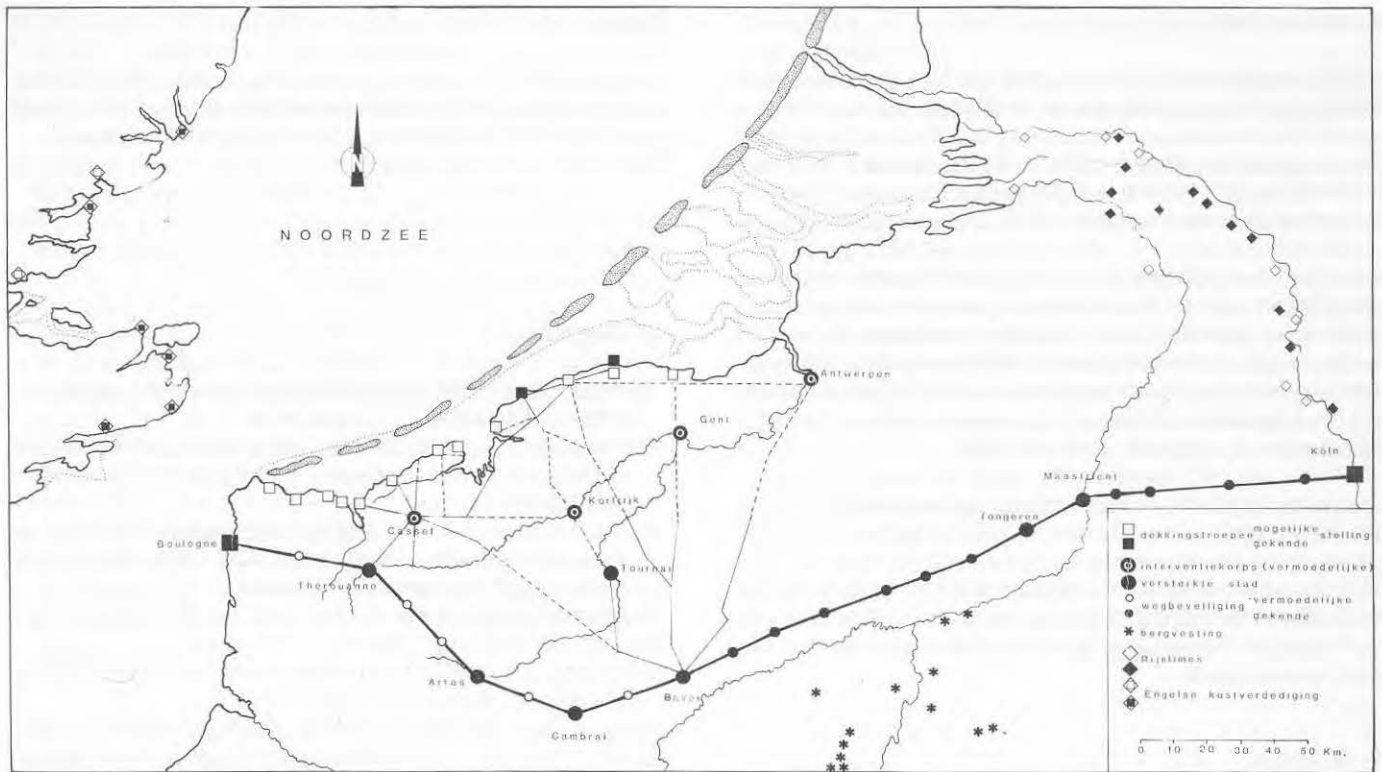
N

NOORDZEE

Antwerpen

Gent

Kortrijk

Cassel

Boulogne

Therouanne

Tournai

Arras

Cambrai

Bavai

Tongeren

Maastricht

Köln

dekkingstroepen mogelijke gekende stelling

interventiekorps (vermoedelijke)

versterkte stad

wegbeveiliging vermoedelijke gekende

bergvesting

Rijnlimes

Engelse kustverdediging

0 10 20 30 40 50 Km.